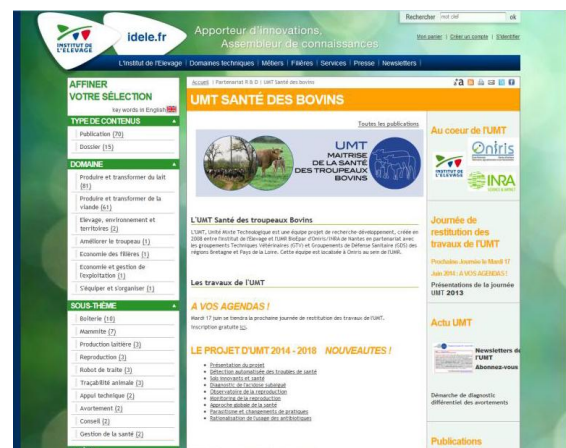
INSTITUT DE L'ÉLEVAGE idele.fr

Apporteur d'innovations, Assembleur de connaissances

Rechercher mot clef ok

Mon panier | Créer un compte | S'identifier

L'Institut de l'Élevage | Domaines techniques | Métiers | Filières | Services | Presse | Newsletters

AFFINER VOTRE SÉLECTION

key words in English

TYPE DE CONTENUS
Publication (70)
Dossier (15)

DOMAINE
Produire et transformer du lait (61)
Produire et transformer de la viande (61)
Elevage, environnement et territoires (2)
Améliorer le troupeau (1)
Economie des filières (1)
Economie et gestion de l'exploitation (1)
S'équiper et s'organiser (1)

SOUS-THÈME
Boiterie (16)
Mammite (7)
Production laitière (3)
Reproduction (3)
Robot de traite (3)
Traçabilité animale (3)
Appui technique (2)
Avortement (2)
Conseil (2)
Gestion de la santé (2)

Accueil > Partenariat R & D > UMT Santé des bovins

UMT SANTÉ DES BOVINS

Toutes les publications

UMT MAITRISE DE LA SANTÉ DES TROUPEAUX BOVINS

L'UMT Santé des troupeaux Bovins

L'UMT, Unité Mixte Technologique est une équipe projet de recherche-développement, créée en 2008 entre l'Institut de l'Elevage et l'UMR BioEpAr d'Oniris/INRA de Nantes en partenariat avec les groupements Techniques Vétérinaires (GTV) et Groupements de Défense Sanitaire (GDS) des régions Bretagne et Pays de la Loire. Cette équipe est localisée à Oniris au sein de l'UMR.

Les travaux de l'UMT

A VOS AGENDAS !

Mardi 17 juin se tiendra la prochaine journée de restitution des travaux de l'UMT. Inscription gratuite ici.

LE PROJET D'UMT 2014 - 2018 NOUVEAUTES !

Présentation du projet
Détection automatisée des troubles de santé
Sols innovants et santé
Diagnostic de l'acidose subaiguë
Observatoire de la reproduction
Monitoring de la reproduction
Approche globale de la santé
Parasitisme et changements de pratiques
Rationalisation de l'usage des antibiotiques

Au coeur de l'UMT

Oniris
INSTITUT DE L'ÉLEVAGE
INRA

Journée de restitution des travaux de l'UMT

Prochaine Journée le Mardi 17 Juin 2014 : A VOS AGENDAS !

Présentations de la journée UMT 2013

Actu UMT

Newsletters de l'UMT
Abonnez-vous

Démarche de diagnostic différentiel des avortements

Publications